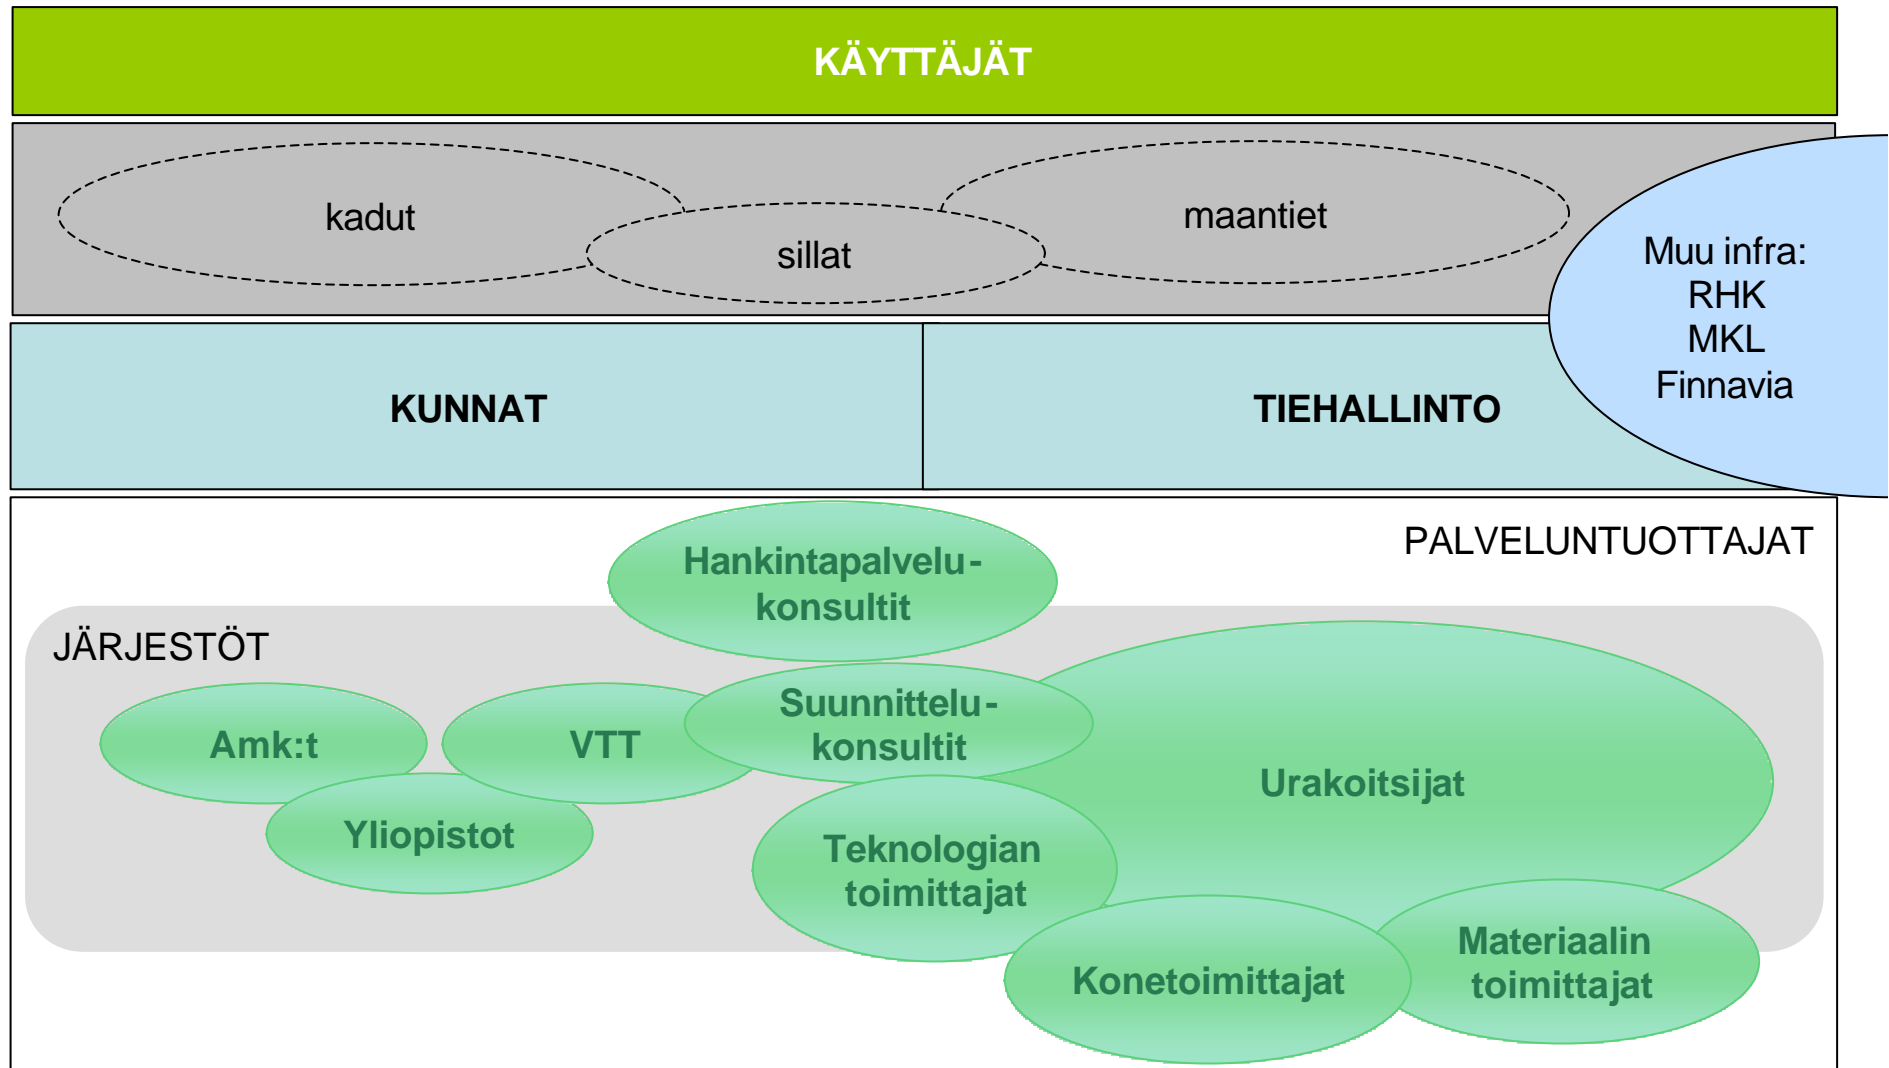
KÄYTTÄJÄT

kadut

sillat

maantiet

Muu infra:
RHK
MKL
Finnavia

KUNNAT

TIEHALLINTO

PALVELUNTUOTTAJAT

Hankintapalvelukonsultit

JÄRJESTÖT

Amk:t

VTT

Suunnittelukonsultit

Urakoitsijat

Yliopistot

Teknologian toimittajat

Konetoimittajat

Materiaalin toimittajat